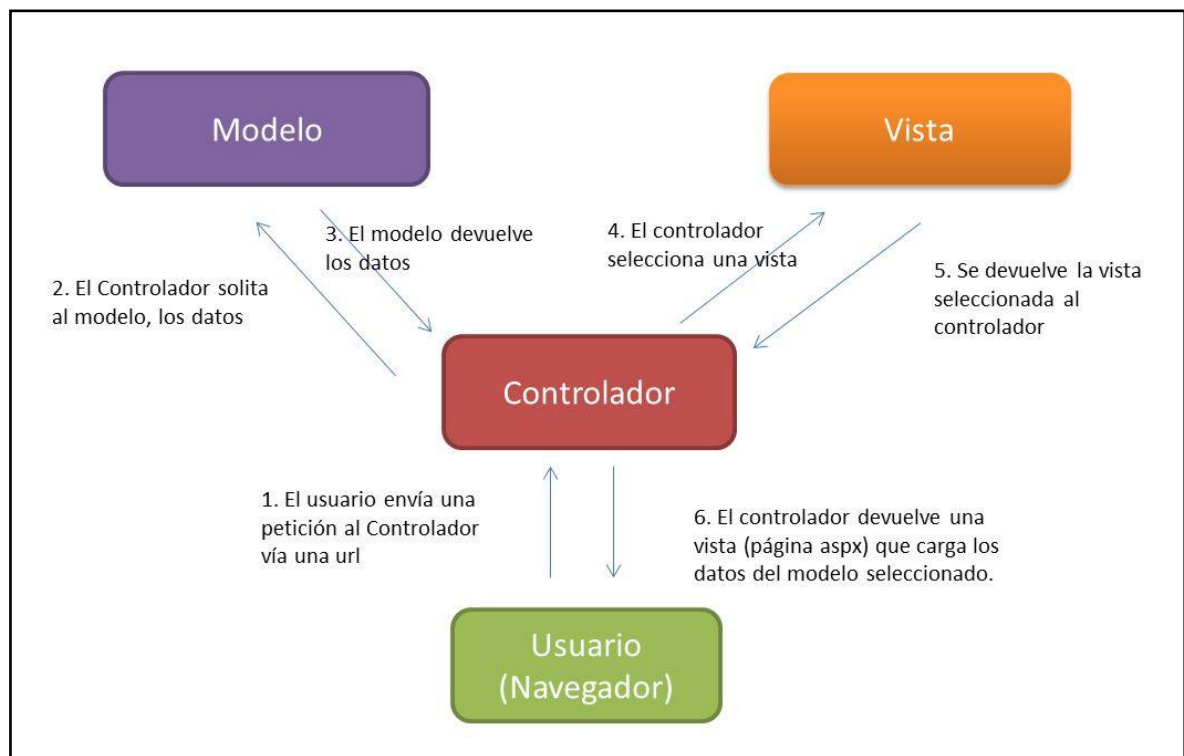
Modelo

Vista

3. El modelo devuelve los datos

4. El controlador selecciona una vista

2. El Controlador solita al modelo, los datos

5. Se devuelve la vista seleccionada al controlador

Controlador

1. El usuario envía una petición al Controlador vía una url

6. El controlador devuelve una vista (página aspx) que carga los datos del modelo seleccionado.

Usuario (Navegador)